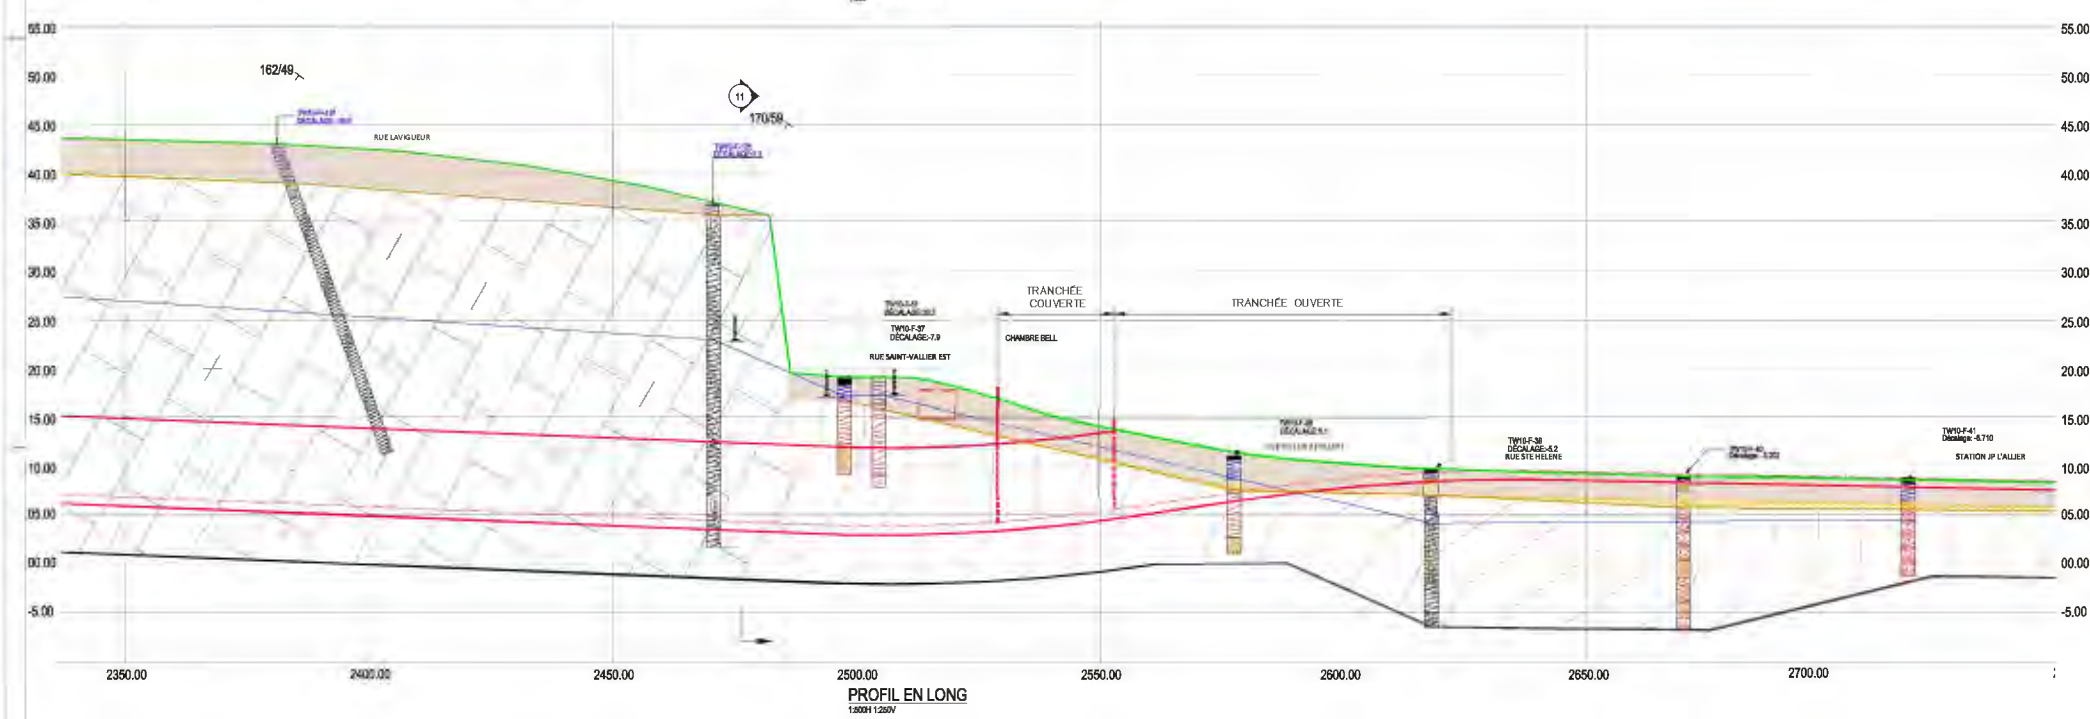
55.00
50.00
45.00
40.00
35.00
30.00
25.00
20.00
15.00
10.00
05.00
00.00
-5.00

162/49

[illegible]
DÉCALAGE: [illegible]

RUE LAVIGUEUR

11

170/59

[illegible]
DÉCALAGE:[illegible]

TW10-F-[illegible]
DÉCALAGE:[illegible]

TW10-F-37
DÉCALAGE:-7.9

RUE SAINT-VALLIER EST

TRANCHÉE COUVERTE

CHAMBRE BELL

TRANCHÉE OUVERTE

TW10-F-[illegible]
DÉCALAGE:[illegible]

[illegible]

TW10-F-39
DÉCALAGE:-5.2
RUE STE HELENE

TW10-F-40
Décalage: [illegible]

TW10-F-41
Décalage: -8.710

STATION JP L'ALLIER

55.00
50.00
45.00
40.00
35.00
30.00
25.00
20.00
15.00
10.00
05.00
00.00
-5.00

2350.00
2400.00
2450.00
2500.00
2550.00
2600.00
2650.00
2700.00

PROFIL EN LONG
1:500H 1:250V